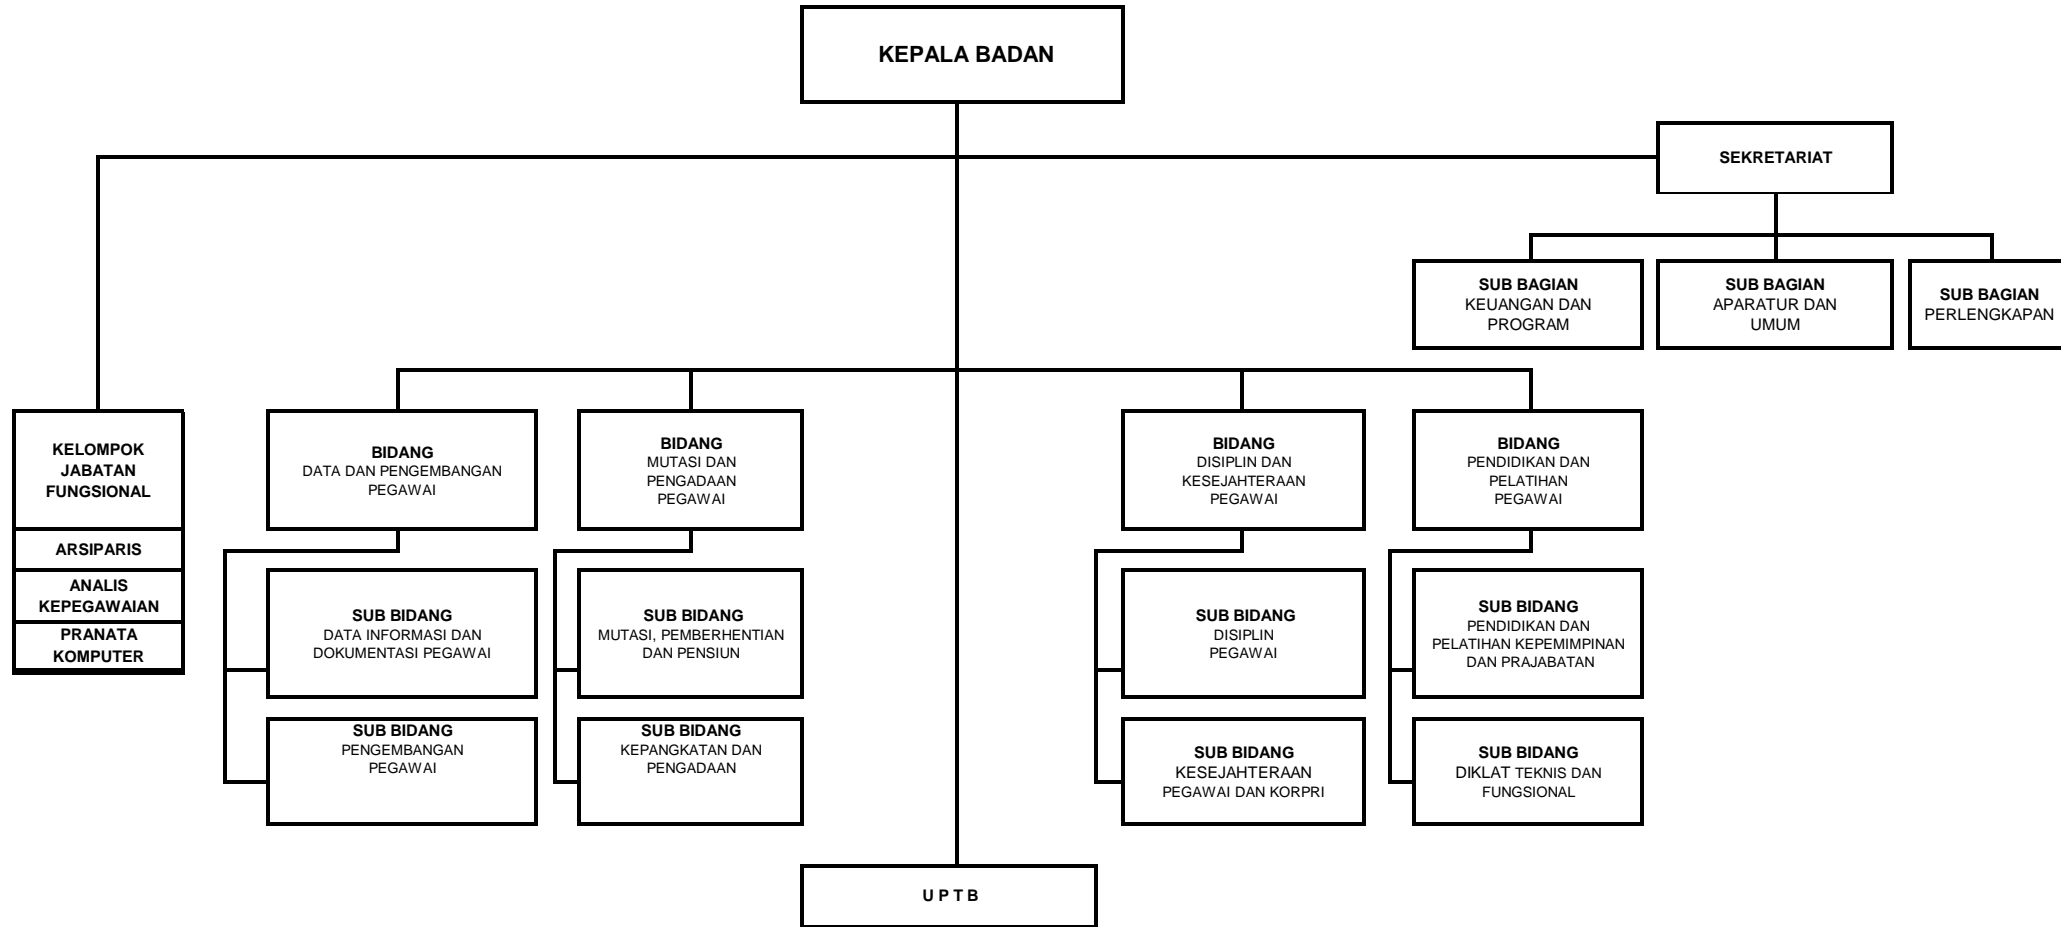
KEPALA BADAN

SEKRETARIAT

SUB BAGIAN
KEUANGAN DAN PROGRAM

SUB BAGIAN
APARATUR DAN UMUM

SUB BAGIAN
PERLENGKAPAN

KELOMPOK JABATAN FUNGSIONAL

ARSIPARIS

ANALIS KEPEGAWAIAN

PRANATA KOMPUTER

BIDANG
DATA DAN PENGEMBANGAN PEGAWAI

SUB BIDANG
DATA INFORMASI DAN DOKUMENTASI PEGAWAI

SUB BIDANG
PENGEMBANGAN PEGAWAI

BIDANG
MUTASI DAN PENGADAAN PEGAWAI

SUB BIDANG
MUTASI, PEMBERHENTIAN DAN PENSIUN

SUB BIDANG
KEPANGKATAN DAN PENGADAAN

BIDANG
DISIPLIN DAN KESEJAHTERAAN PEGAWAI

SUB BIDANG
DISIPLIN PEGAWAI

SUB BIDANG
KESEJAHTERAAN PEGAWAI DAN KORPRI

BIDANG
PENDIDIKAN DAN PELATIHAN PEGAWAI

SUB BIDANG
PENDIDIKAN DAN PELATIHAN KEPEMIMPINAN DAN PRAJABATAN

SUB BIDANG
DIKLAT TEKNIS DAN FUNGSIONAL

U P T B